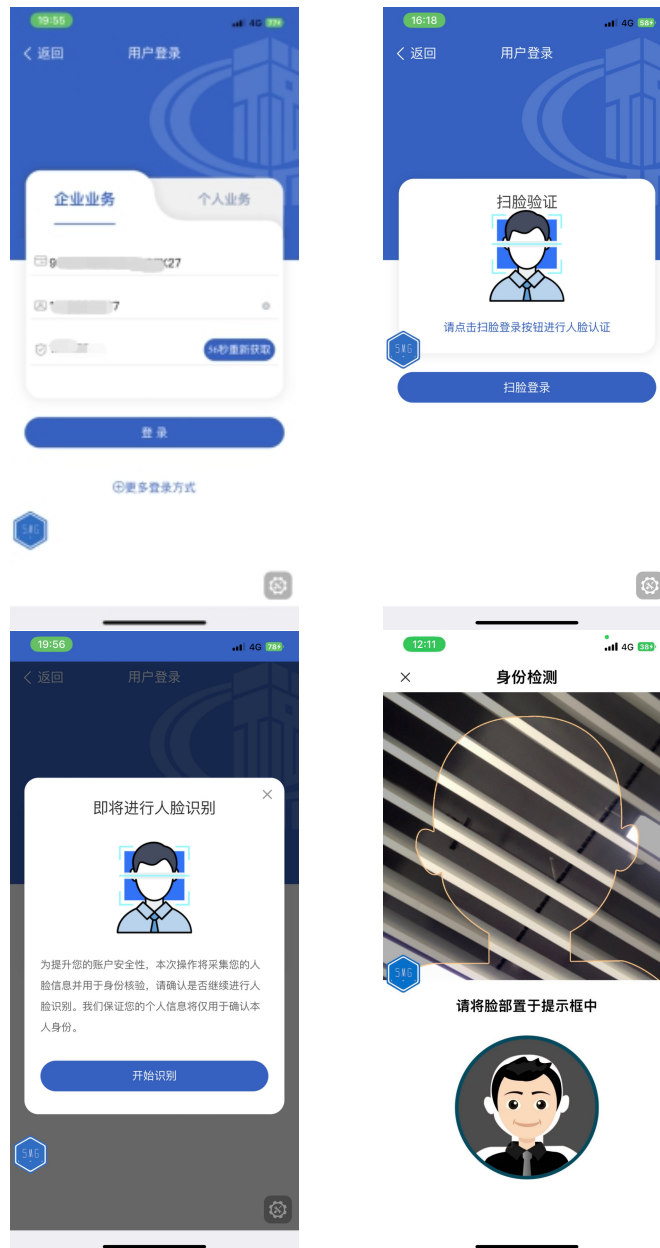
19:55 4G 77+

< 返回 用户登录

企业业务 个人业务

9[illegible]K27

1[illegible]7

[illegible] 56秒重新获取

登录

⊕更多登录方式

SMG

16:18 4G 58+

< 返回 用户登录

扫脸验证

请点击扫脸登录按钮进行人脸认证

SMG

扫脸登录

19:56 4G 78+

< 返回 用户登录

即将进行人脸识别

为提升您的账户安全性，本次操作将采集您的人脸信息并用于身份核验，请确认是否继续进行人脸识别。我们保证您的个人信息将仅用于确认本人身份。

开始识别

SMG

12:11 4G 38+

× 身份检测

SMG

请将脸部置于提示框中